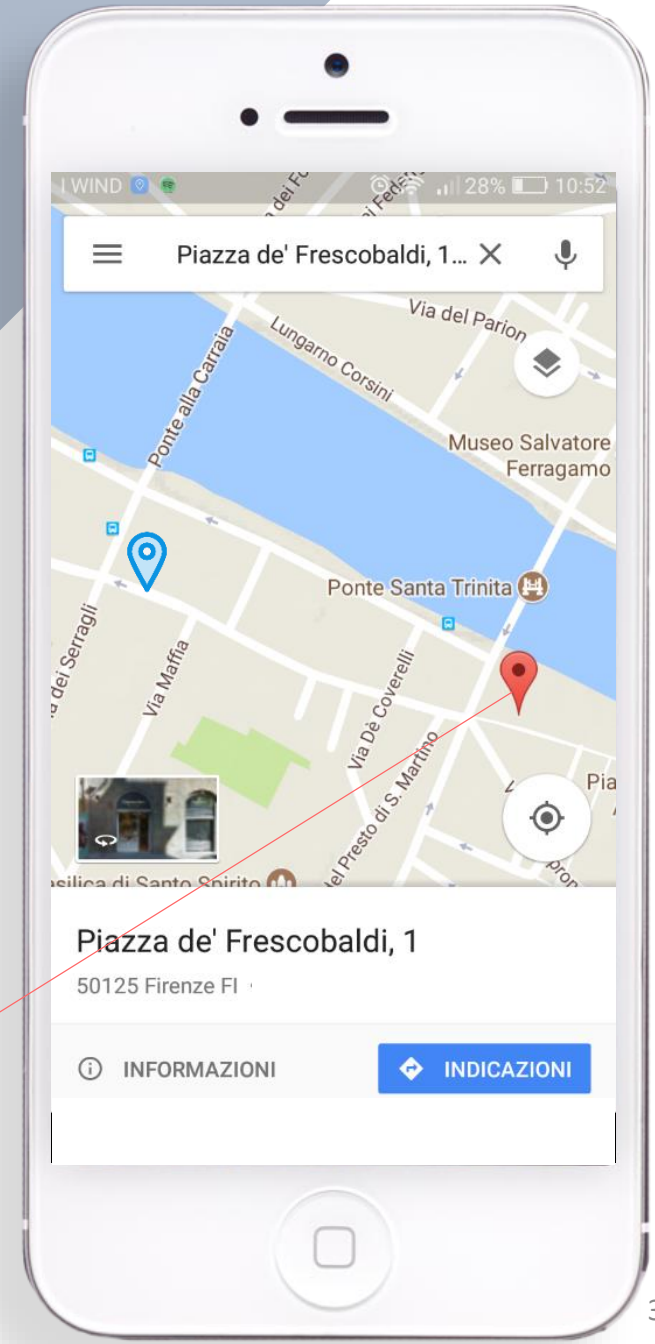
I WIND 28% 10:52

Piazza de' Frescobaldi, 1...

Via del Parion

Lungarno Corsini

Ponte alla Carraia

Museo Salvatore Ferragamo

Ponte Santa Trinita

a dei Serragli

Via Maffia

Via Dè Coverelli

del Presto di S. Martino

Pia

silica di Santo Spirito

Piazza de' Frescobaldi, 1

50125 Firenze FI

INFORMAZIONI

INDICAZIONI

3